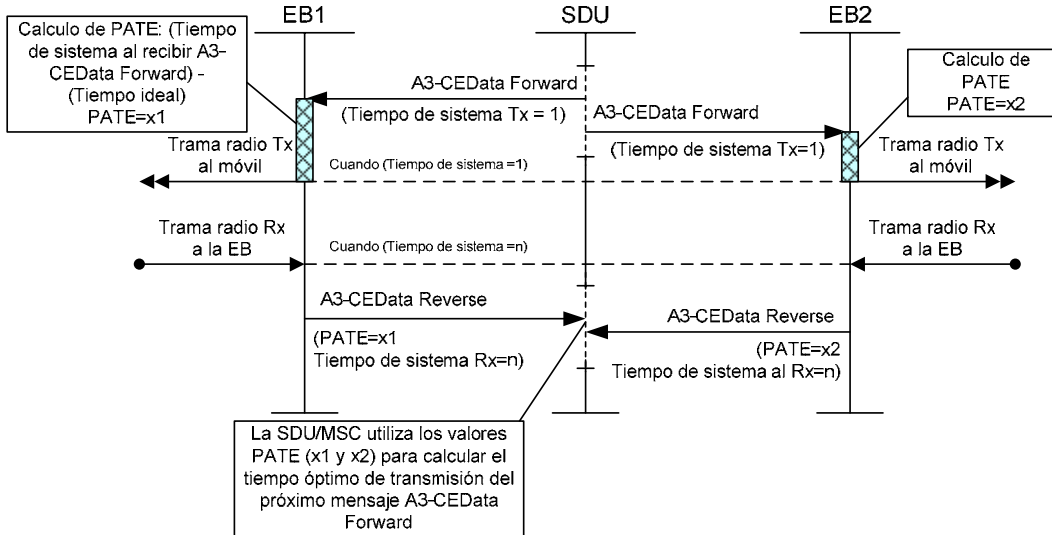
EB1

SDU

EB2

Calculo de PATE: (Tiempo de sistema al recibir A3-CEData Forward) - (Tiempo ideal) PATE=x1

A3-CEData Forward

(Tiempo de sistema Tx = 1)

A3-CEData Forward

Calculo de PATE PATE=x2

(Tiempo de sistema Tx=1)

Trama radio Tx al móvil

Cuando (Tiempo de sistema =1)

Trama radio Tx al móvil

Trama radio Rx a la EB

Cuando (Tiempo de sistema =n)

Trama radio Rx a la EB

A3-CEData Reverse

(PATE=x1 Tiempo de sistema Rx=n)

A3-CEData Reverse

(PATE=x2 Tiempo de sistema al Rx=n)

La SDU/MSC utiliza los valores PATE (x1 y x2) para calcular el tiempo óptimo de transmisión del próximo mensaje A3-CEData Forward